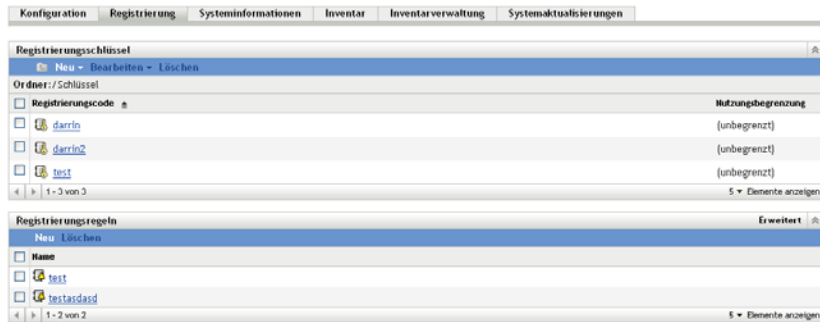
Konfiguration | Registrierung | Systeminformationen | Inventar | Inventarverwaltung | Systemaktualisierungen

Registrierungsschlüssel

Neu ▾ Bearbeiten ▾ Löschen

Ordner: / Schlüssel

| Registrierungscode | Nutzungsbegrenzung |
|---|---|
| darrin | (unbegrenzt) |
| darrin2 | (unbegrenzt) |
| test | (unbegrenzt) |

1 - 3 von 3

5 ▾ Elemente anzeigen

Registrierungsregeln

Erweitert

Neu Löschen

| Name |
|---|
| test |
| testasdasd |

1 - 2 von 2

5 ▾ Elemente anzeigen